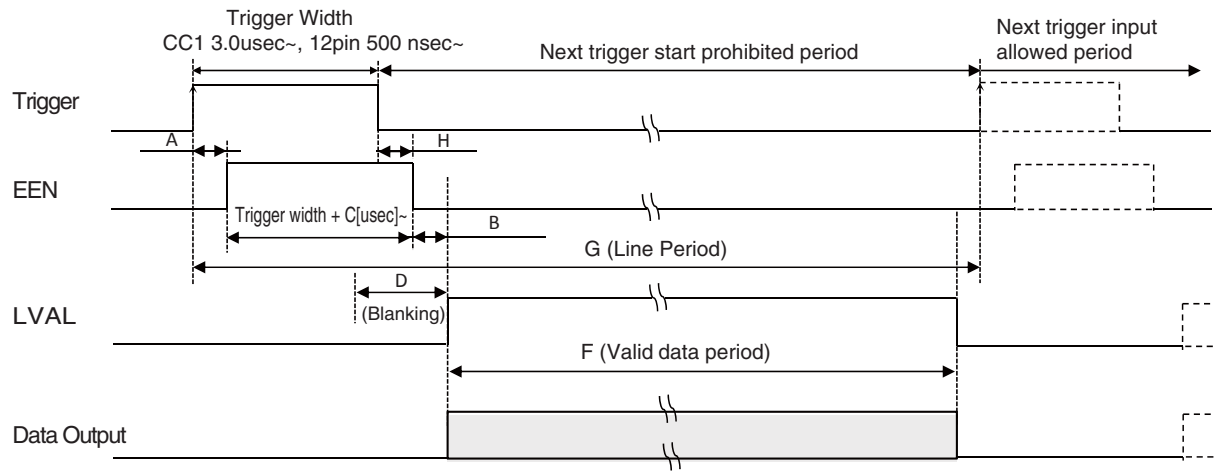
Trigger Width
CC1 3.0usec~, 12pin 500 nsec~

Next trigger start prohibited period

Next trigger input allowed period

Trigger

A

H

EEN

Trigger width + C[usec]~

B

G (Line Period)

D

LVAL

(Blanking)

F (Valid data period)

Data Output